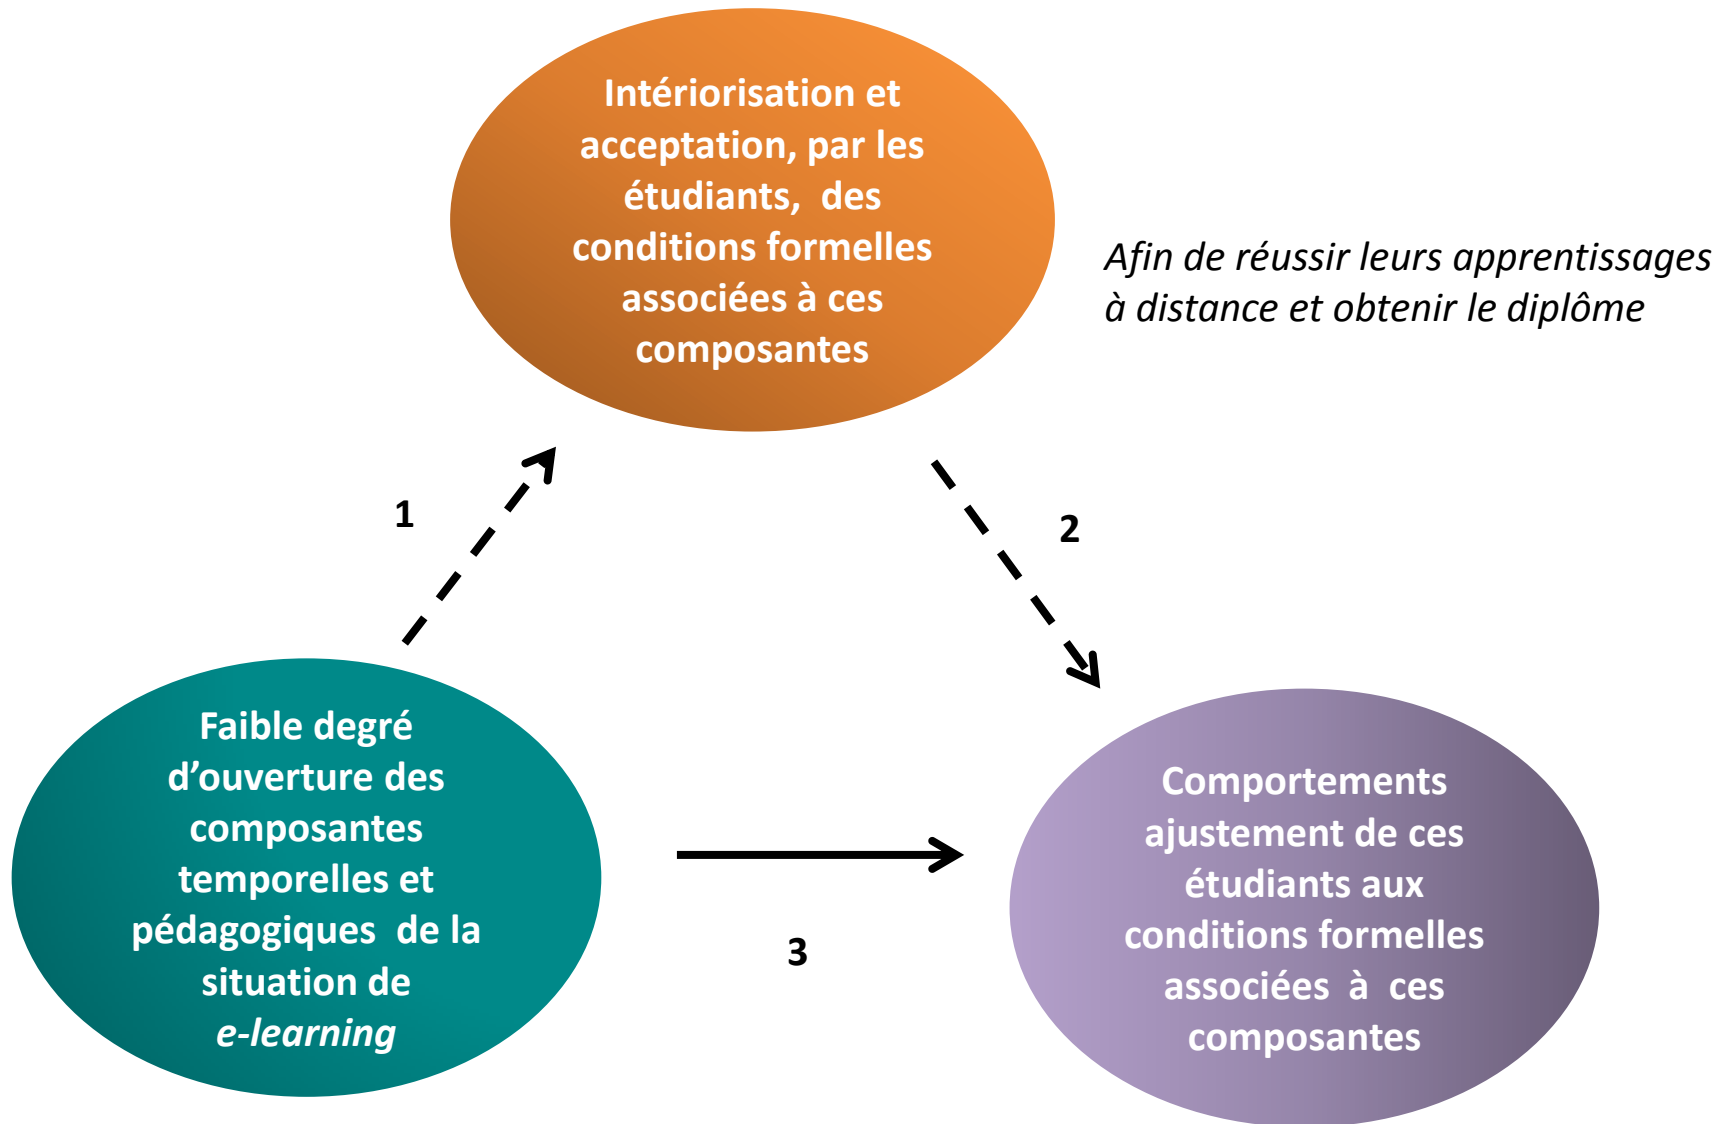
Intériorisation et acceptation, par les étudiants, des conditions formelles associées à ces composantes

Afin de réussir leurs apprentissages à distance et obtenir le diplôme

1

2

Faible degré d'ouverture des composantes temporelles et pédagogiques de la situation de *e-learning*

3

Comportements ajustement de ces étudiants aux conditions formelles associées à ces composantes